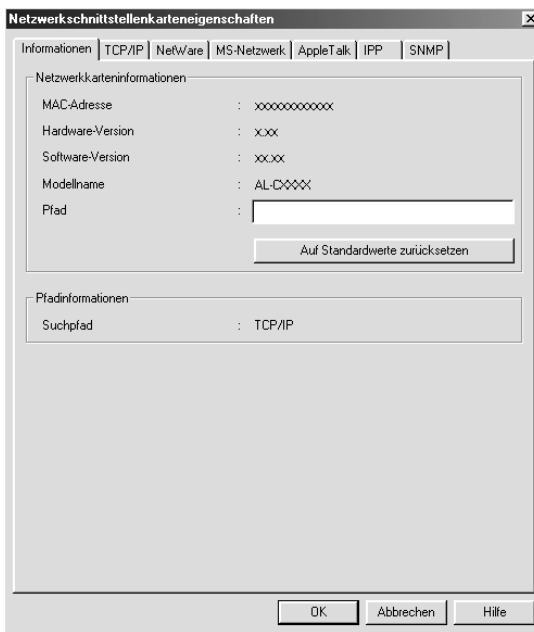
Netzwerkschnittstellenkarteneigenschaften

Informationen | TCP/IP | NetWare | MS-Netzwerk | AppleTalk | IPP | SNMP

Netzwerkkarteninformationen

MAC-Adresse : xxxxxxxxxxxx

Hardware-Version : x.xx

Software-Version : xx.xx

Modellname : AL-CXXXX

Pfad :

Auf Standardwerte zurücksetzen

Pfadinformationen

Suchpfad : TCP/IP

OK | Abbrechen | Hilfe